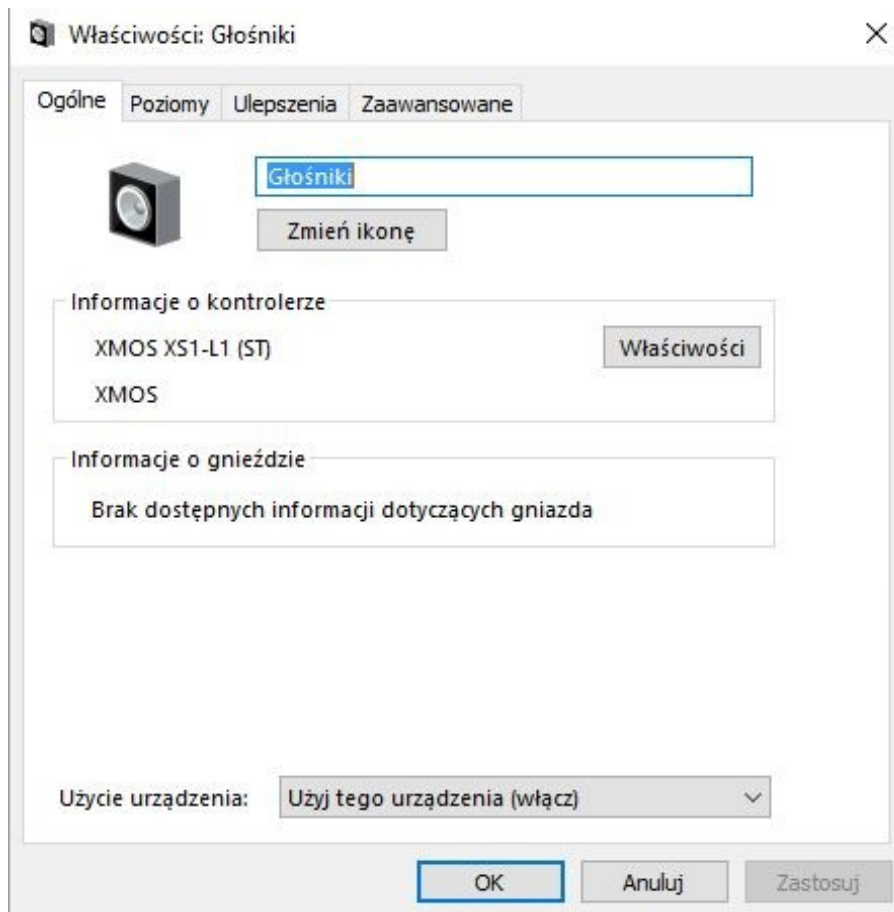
Właściwości: Głośniki
×

Ogólne | Poziomy | Ulepszenia | Zaawansowane

Głośniki

Zmień ikonę

Informacje o kontrolerze

XMOS XS1-L1 (ST)

XMOS

Właściwości

Informacje o gnieździe

Brak dostępnych informacji dotyczących gniazda

Użycie urządzenia: Użyj tego urządzenia (włącz)

OK | Anuluj | Zastosuj